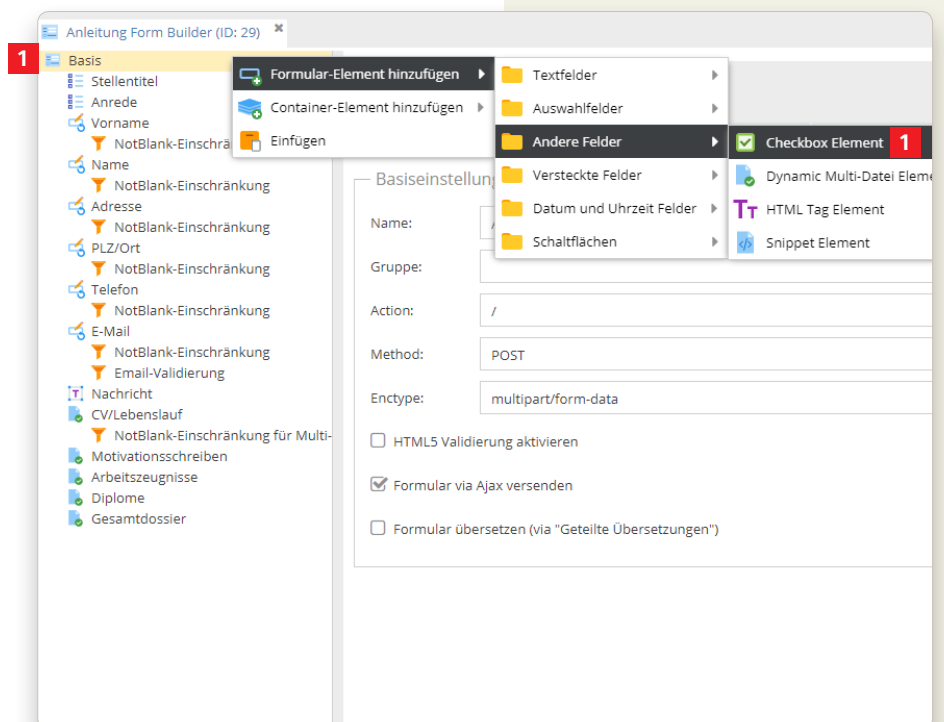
Anleitung Form Builder (ID: 29)

1 Basis
Stellentitel
Anrede
Vorname
NotBlank-Einschrä
Name
NotBlank-Einschränkung
Adresse
NotBlank-Einschränkung
PLZ/Ort
NotBlank-Einschränkung
Telefon
NotBlank-Einschränkung
E-Mail
NotBlank-Einschränkung
Email-Validierung
Nachricht
CV/Lebenslauf
NotBlank-Einschränkung für Multi-
Motivationsschreiben
Arbeitszeugnisse
Diplome
Gesamtdossier

Formular-Element hinzufügen
Container-Element hinzufügen
Einfügen

Textfelder
Auswahlfelder
Andere Felder
Versteckte Felder
Datum und Uhrzeit Felder
Schaltflächen

Checkbox Element 1
Dynamic Multi-Datei Eleme
HTML Tag Element
Snippet Element

Basiseinstellung
Name:
Gruppe:
Action: /
Method: POST
Enctype: multipart/form-data
HTML5 Validierung aktivieren
Formular via Ajax versenden
Formular übersetzen (via "Geteilte Übersetzungen")